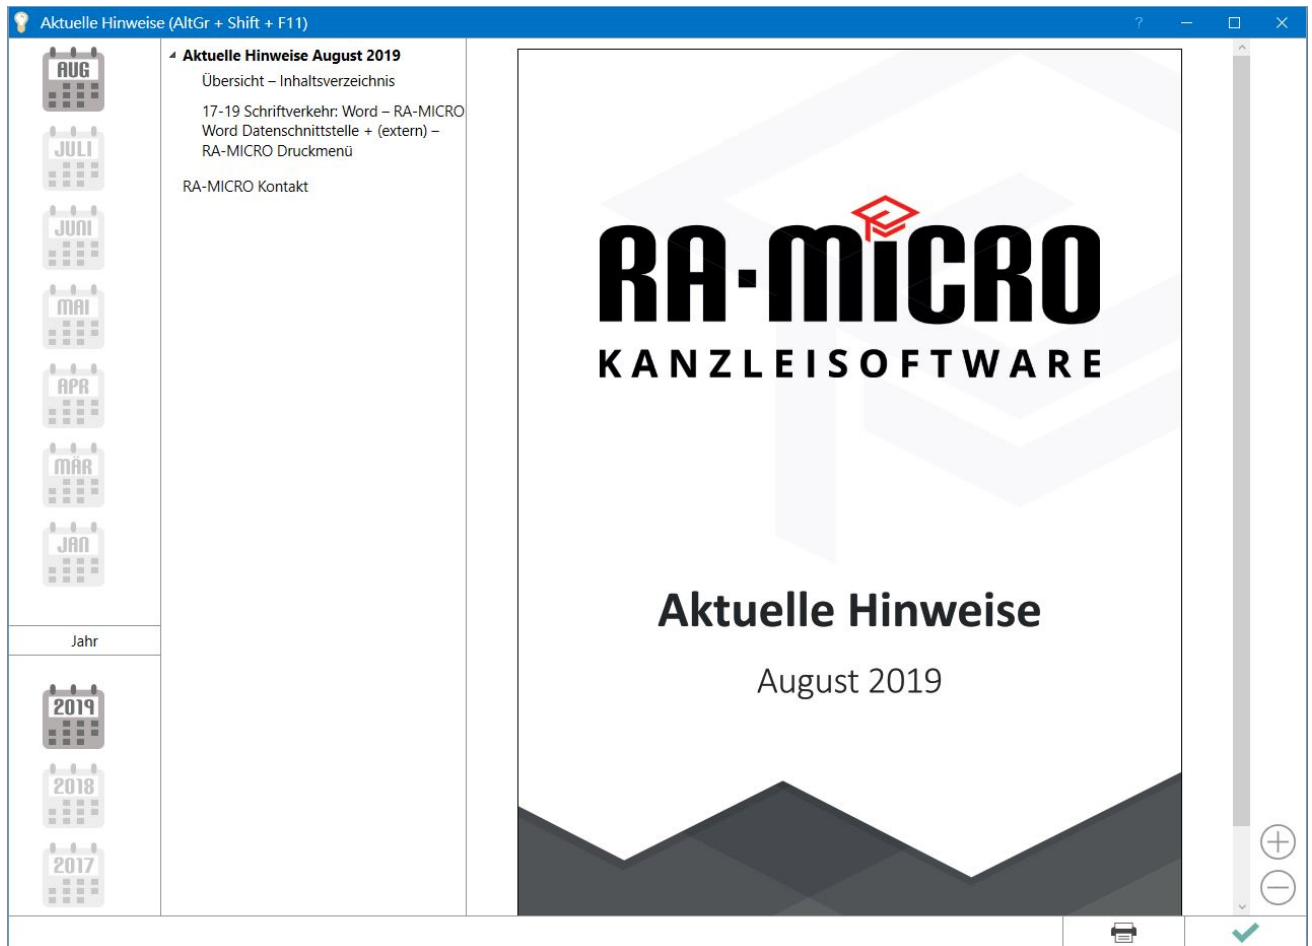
Aktuelle Hinweise (AltGr + Shift + F11)

?

AUG
JULI
JUNI
MAI
APR
MÄR
JAN

Jahr

2019
2018
2017

Aktuelle Hinweise August 2019
Übersicht – Inhaltsverzeichnis
17-19 Schriftverkehr: Word – RA-MICRO Word Datenschnittstelle + (extern) – RA-MICRO Druckmenü
RA-MICRO Kontakt

RA-MICRO
KANZLEISOFTWARE

Aktuelle Hinweise

August 2019